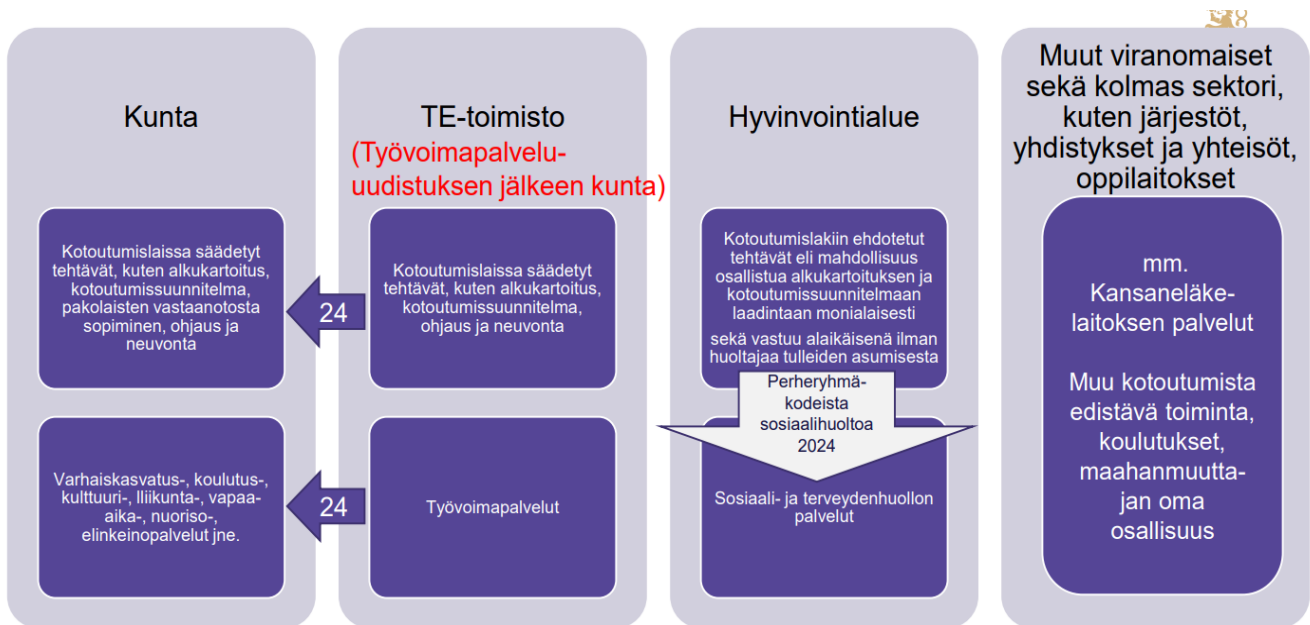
Kunta

Kotoutumislaissa säädetyt tehtävät, kuten alkukartoitus, kotoutumissuunnitelma, pakolaisten vastaanotosta sopiminen, ohjaus ja neuvonta

24

Varhaiskasvatus-, koulutus-, kulttuuri-, liikunta-, vapaa-aika-, nuoriso-, elinkeinopalvelut jne.

24

TE-toimisto

(Työvoimapalvelu-uudistuksen jälkeen kunta)

Kotoutumislaissa säädetyt tehtävät, kuten alkukartoitus, kotoutumissuunnitelma, ohjaus ja neuvonta

Työvoimapalvelut

Hyvinvointialue

Kotoutumislakiin ehdotetut tehtävät eli mahdollisuus osallistua alkukartoituksen ja kotoutumissuunnitelmaan laadintaan monialaisesti

sekä vastuu alaikäisenä ilman huoltajaa tulleiden asumisesta

Perheryhmä-kodeista sosiaalihuoltoa 2024

Sosiaali- ja terveydenhuollon palvelut

Muut viranomaiset sekä kolmas sektori, kuten järjestöt, yhdistykset ja yhteisöt, oppilaitokset

mm. Kansaneläke-laitoksen palvelut

Muu kotoutumista edistävä toiminta, koulutukset, maahanmuutta-jan oma osallisuus